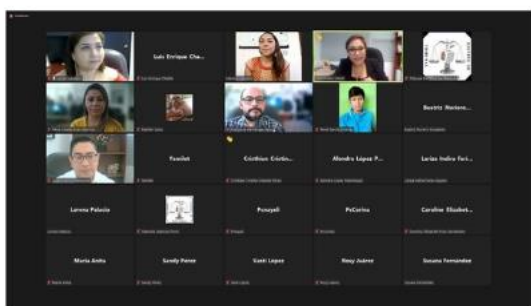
Luis Enrique Cha...

Beatriz Naviare...

Yamilet

Cristhian Cristin...

Alondra López P...

Larisa Indira Fari...

Lorena Palacio

Pusuyaki

PcCorina

Caroline Elizabet...

María Anita

Sandy Perez

Sueli Lopez

Rosy Juárez

Susana Fernandez